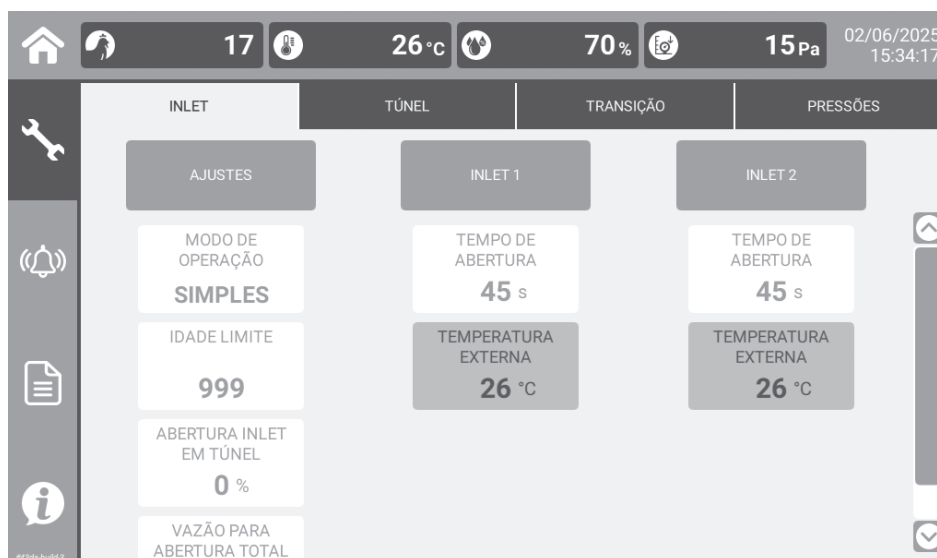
17 26°C 70% 15Pa 02/06/2025 15:34:17

INLET
TÚNEL
TRANSIÇÃO
PRESSÕES

AJUSTES
INLET 1
INLET 2

MODO DE OPERAÇÃO
SIMPLES

TEMPO DE ABERTURA
45 s

TEMPO DE ABERTURA
45 s

IDADE LIMITE
999

TEMPERATURA EXTERNA
26 °C

TEMPERATURA EXTERNA
26 °C

ABERTURA INLET EM TÚNEL
0 %

VAZÃO PARA ABERTURA TOTAL

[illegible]